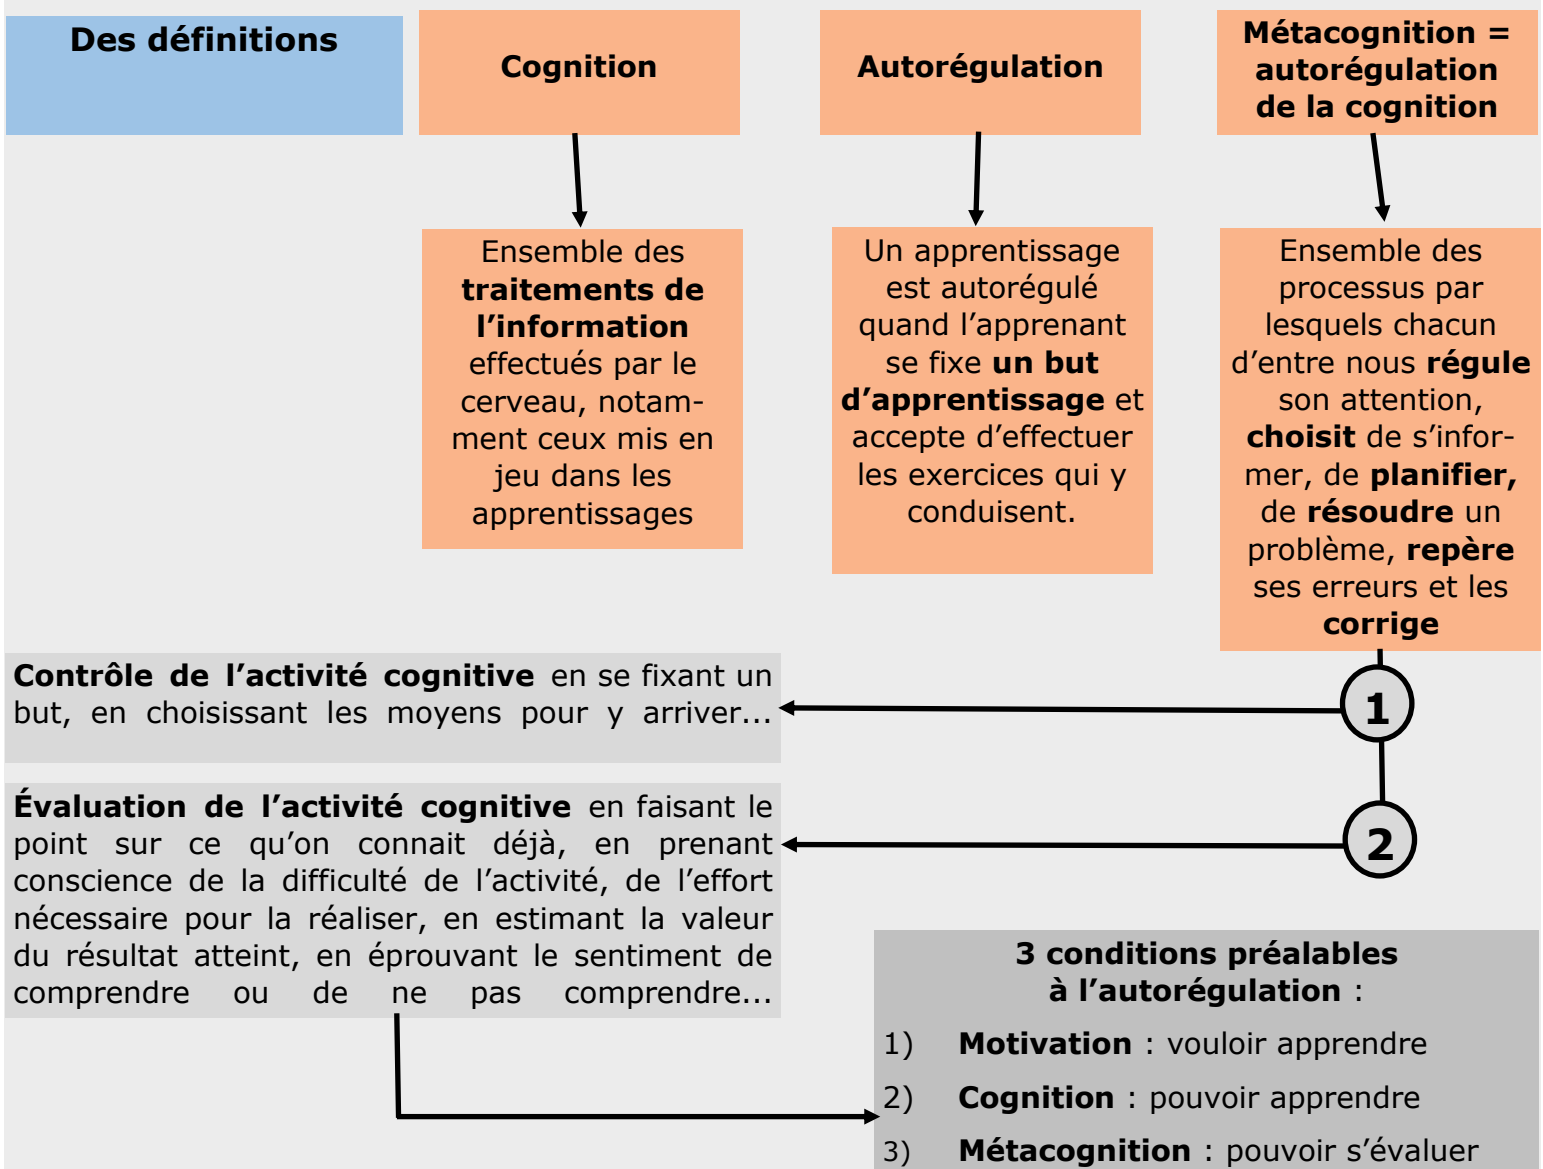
Des définitions

Cognition

Autorégulation

Métacognition = autorégulation de la cognition

Ensemble des traitements de l'information effectués par le cerveau, notamment ceux mis en jeu dans les apprentissages

Un apprentissage est autorégulé quand l'apprenant se fixe un but d'apprentissage et accepte d'effectuer les exercices qui y conduisent.

Ensemble des processus par lesquels chacun d'entre nous régule son attention, choisit de s'informer, de planifier, de résoudre un problème, repère ses erreurs et les corrige

Contrôle de l'activité cognitive en se fixant un but, en choisissant les moyens pour y arriver...

1

Évaluation de l'activité cognitive en faisant le point sur ce qu'on connait déjà, en prenant conscience de la difficulté de l'activité, de l'effort nécessaire pour la réaliser, en estimant la valeur du résultat atteint, en éprouvant le sentiment de comprendre ou de ne pas comprendre...

2

3 conditions préalables à l'autorégulation :

1) Motivation : vouloir apprendre

2) Cognition : pouvoir apprendre

3) Métacognition : pouvoir s'évaluer